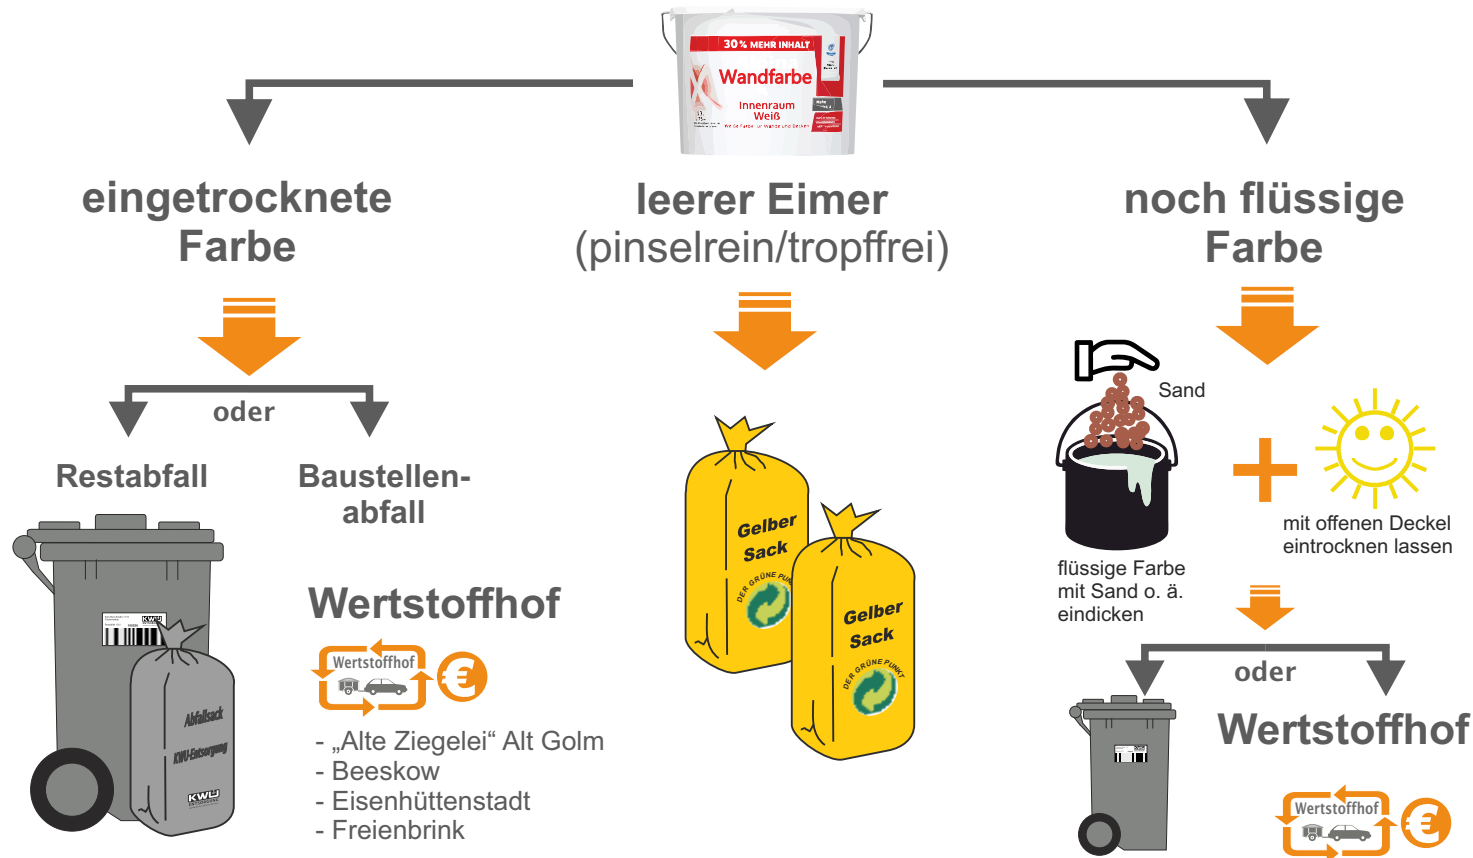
30% MEHR INHALT
Wandfarbe
Innenraum
Weiß

eingetrocknete Farbe

leerer Eimer
(pinselrein/tropffrei)

noch flüssige Farbe

oder

Restabfall

Baustellenabfall

Wertstoffhof

Wertstoffhof

- „Alte Ziegelei“ Alt Golm
- Beeskow
- Eisenhüttenstadt
- Freienbrink

Abfallsack
KWU-Entsorgung
KWU

Gelber Sack
DER GRÜNE PUNKT

Gelber Sack
DER GRÜNE PUNKT

Sand

flüssige Farbe mit Sand o. ä. eindicken

mit offenen Deckel eintrocknen lassen

oder

Wertstoffhof

Wertstoffhof